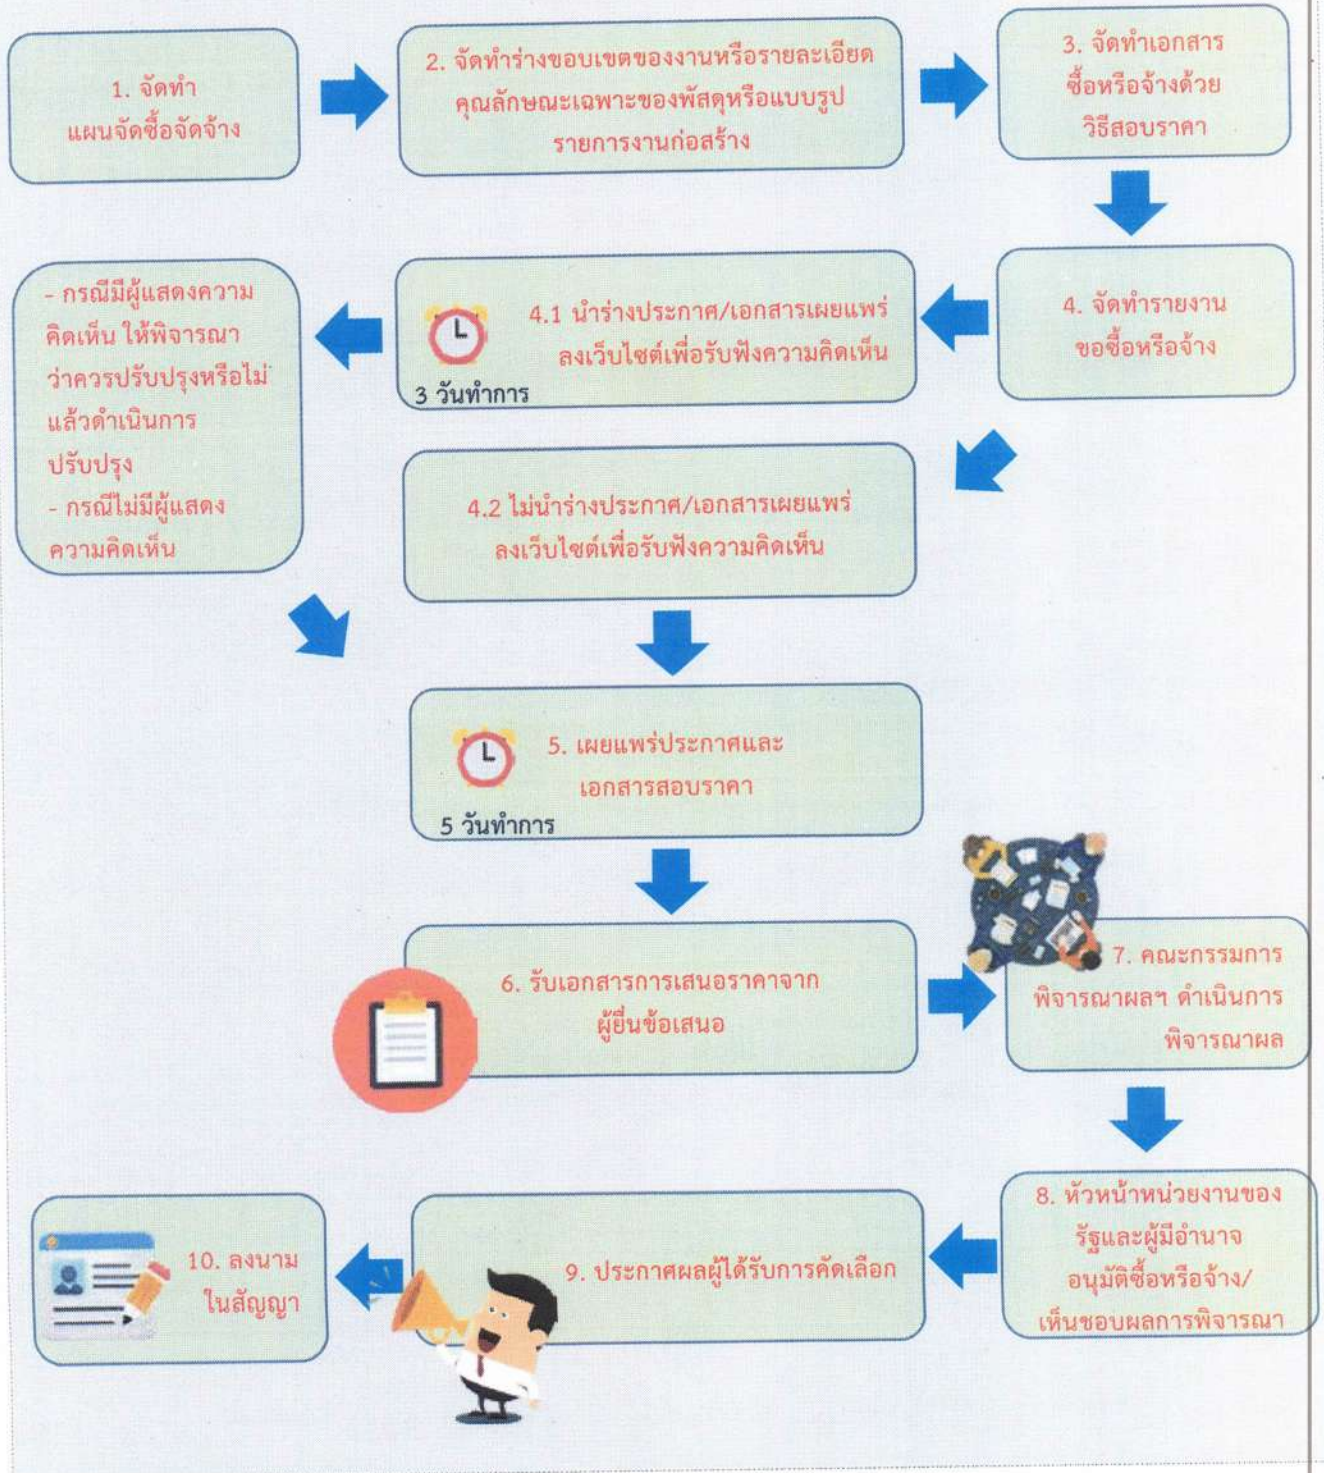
1. จัดทำ
แผนจัดซื้อจัดจ้าง

2. จัดทำร่างขอบเขตของงานหรือรายละเอียดคุณลักษณะเฉพาะของพัสดุหรือแบบรูปรายการงานก่อสร้าง

3. จัดทำเอกสารซื้อหรือจ้างด้วยวิธีสอบราคา

4. จัดทำรายงานขอซื้อหรือจ้าง

4.1 นำร่างประกาศ/เอกสารเผยแพร่ลงเว็บไซต์เพื่อรับฟังความคิดเห็น

3 วันทำการ

- กรณีมีผู้แสดงความคิดเห็น ให้พิจารณาว่าควรปรับปรุงหรือไม่ แล้วดำเนินการปรับปรุง
- กรณีไม่มีผู้แสดงความคิดเห็น

4.2 ไม่นำร่างประกาศ/เอกสารเผยแพร่ลงเว็บไซต์เพื่อรับฟังความคิดเห็น

5. เผยแพร่ประกาศและเอกสารสอบราคา

5 วันทำการ

6. รับเอกสารการเสนอราคาจากผู้ยื่นข้อเสนอ

7. คณะกรรมการพิจารณาผลฯ ดำเนินการพิจารณาผล

8. หัวหน้าหน่วยงานของรัฐและผู้มีอำนาจอนุมัติซื้อหรือจ้าง/เห็นชอบผลการพิจารณา

9. ประกาศผลผู้ได้รับการคัดเลือก

10. ลงนามในสัญญา